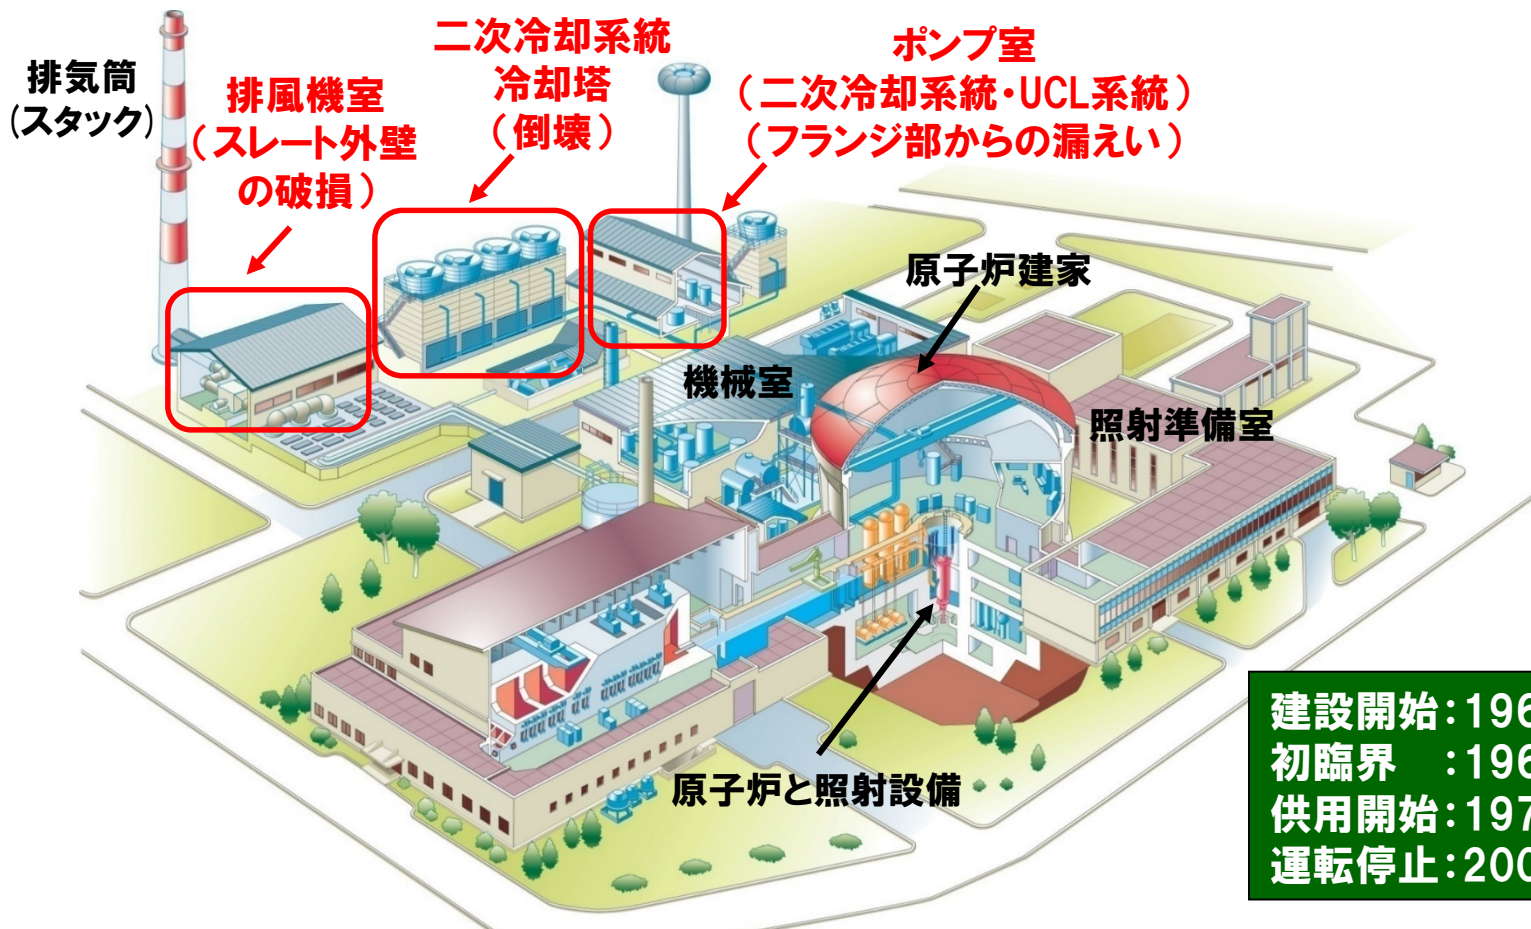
排気筒
（スタック）

排風機室
（スレート外壁の破損）

二次冷却系統
冷却塔
（倒壊）

ポンプ室
（二次冷却系統・UCL系統）
（フランジ部からの漏えい）

原子炉建家

機械室

照射準備室

原子炉と照射設備

建設開始：196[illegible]
初臨界　：196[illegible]
供用開始：197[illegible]
運転停止：200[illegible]